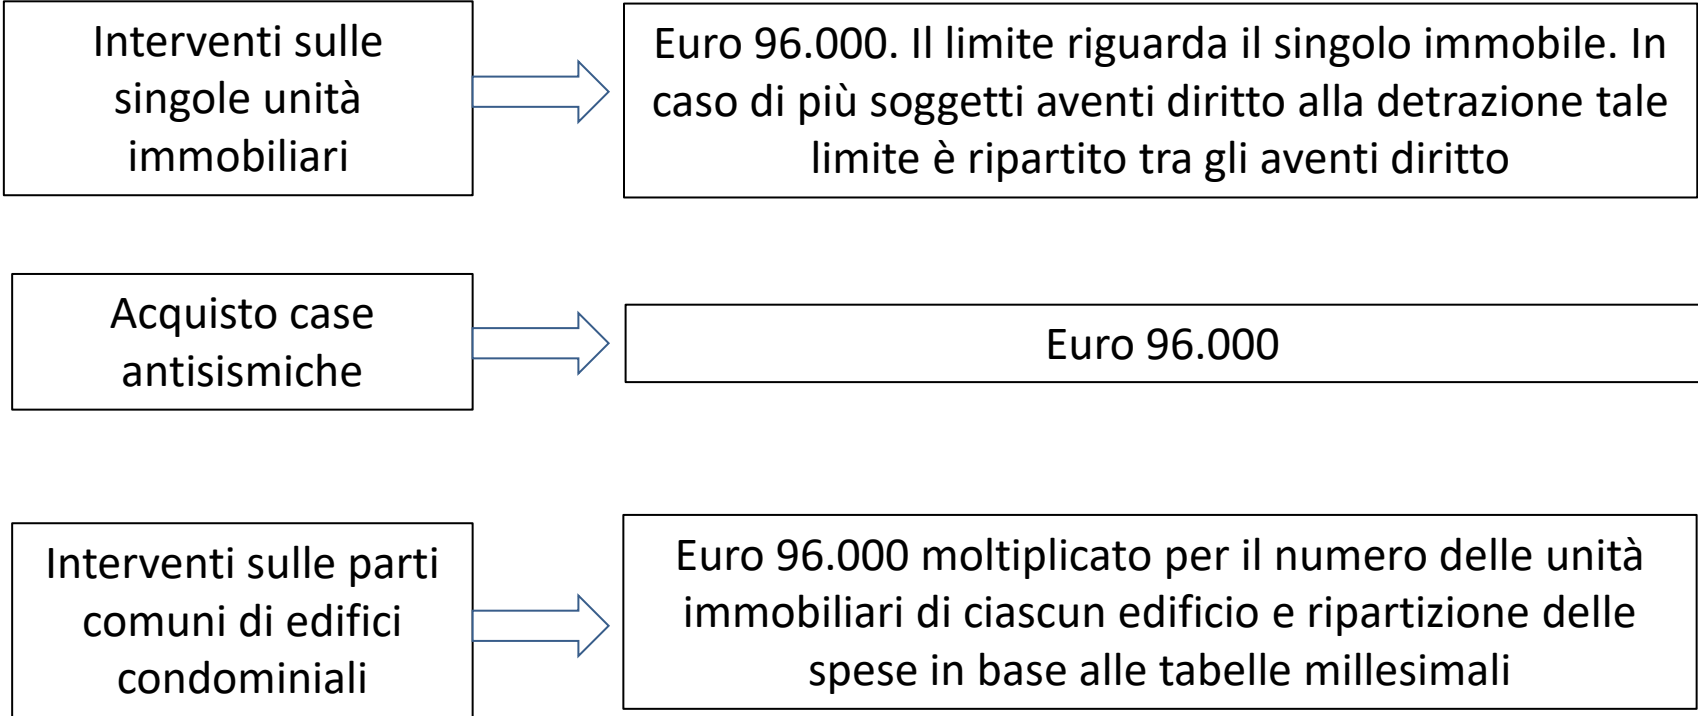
Interventi sulle singole unità immobiliari

Euro 96.000. Il limite riguarda il singolo immobile. In caso di più soggetti aventi diritto alla detrazione tale limite è ripartito tra gli aventi diritto

Acquisto case antisismiche

Euro 96.000

Interventi sulle parti comuni di edifici condominiali

Euro 96.000 moltiplicato per il numero delle unità immobiliari di ciascun edificio e ripartizione delle spese in base alle tabelle millesimali